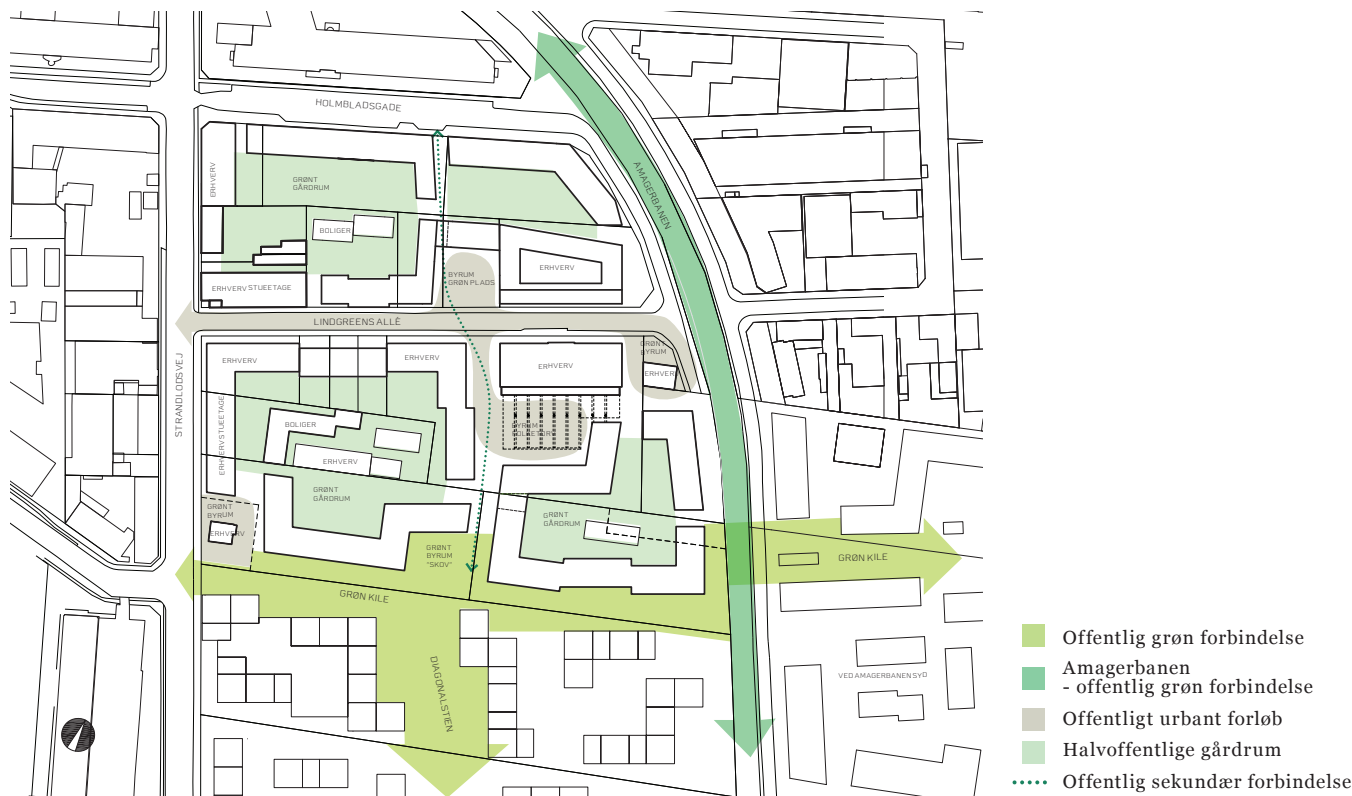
HOLMBLADSGADE

AMAGERBANEN

ERHVERV

GRØNT GÅRDRUM

BOLIGER

BYRUM GRØN PLADS

ERHVERV

ERHVERV STUETAGE

LINDGREENS ALLÉ

STRANDLODSVEJ

ERHVERV

ERHVERV

ERHVERV

GRØN BYRUM

ERHVERV

ERHVERV STUETAGE

BOLIGER

ERHVERV

BYRUM

GRØNT GÅRDRUM

GRØNT GÅRDRUM

GRØNT BYRUM

ERHVERV

GRØNT BYRUM "SKOV"

GRØN KILE

GRØN KILE

DIAGONALSTIEN

VED AMAGERBANEN SYD

Offentlig grøn forbindelse

Amagerbanen
- offentlig grøn forbindelse

Offentligt urbant forløb

Halvoffentlige gårdrum

Offentlig sekundær forbindelse